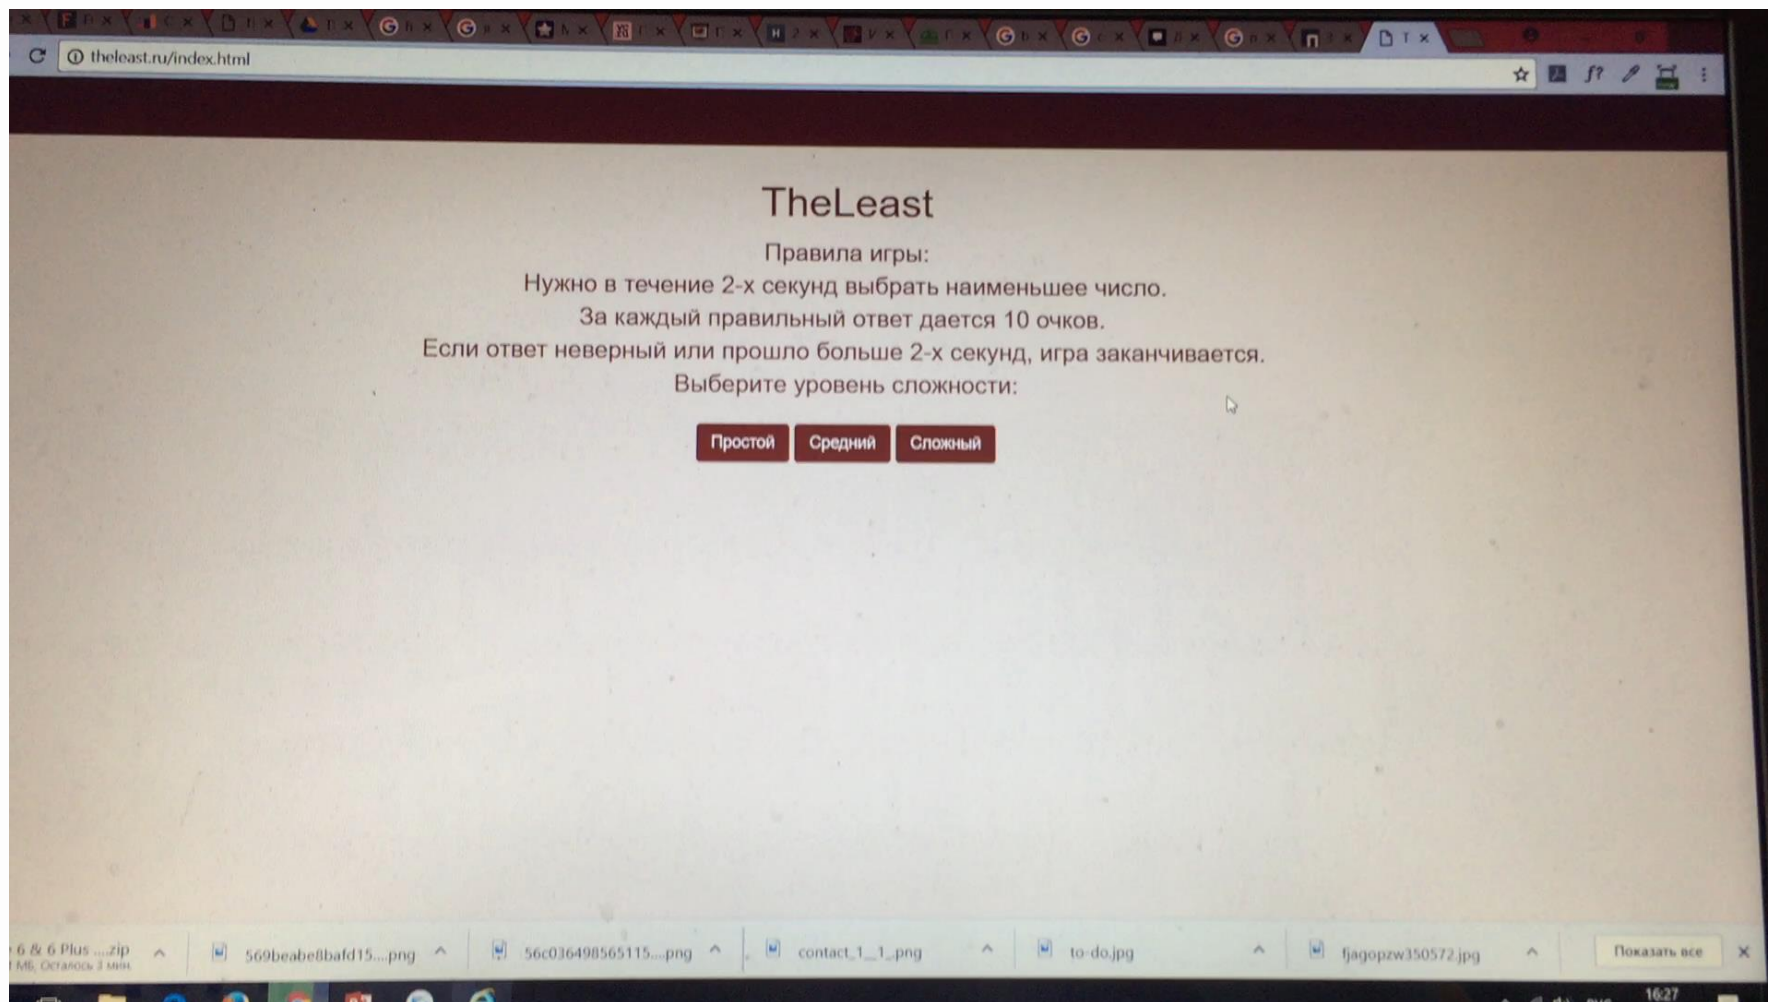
theleast.ru/index.html

TheLeast

Правила игры:
Нужно в течение 2-х секунд выбрать наименьшее число.
За каждый правильный ответ дается 10 очков.
Если ответ неверный или прошло больше 2-х секунд, игра заканчивается.
Выберите уровень сложности:

Простой Средний Сложный

6 & 6 Plus ....zip
МБ, Осталось 3 мин.

569beabe8bafd15....png

56c036498565115....png

contact_1_1_.png

to-do.jpg

fjagopzw350572.jpg

Показать все

16:27